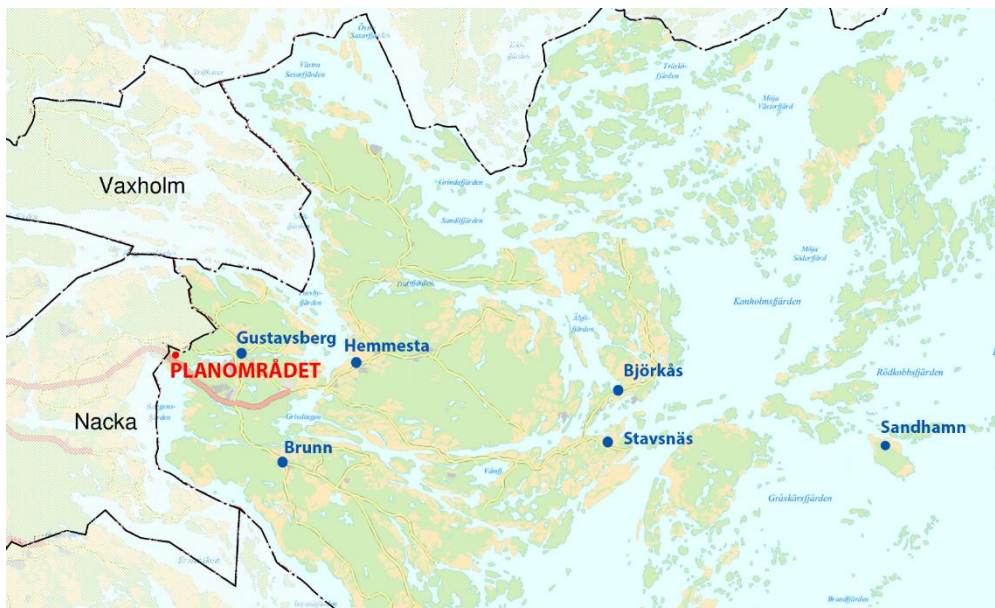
Vaxholm
Nacka
Gustavsberg
Hemmesta
PLANOMRÅDET
Björkås
Stavsnäs
Sandhamn
Brunn
Västra Saxarfjärden
Grindafjärden
Sandöfjärden
Trälhavet
Kanholmsfjärden
Möja Söderfjärd
Möja Västerfjärd
Rödkobbsfjärden
Gråskärsfjärden
Ålgö-fjärden
Vämö
Grisslingen
Baggensfjärden
Ingaröfjärden
Solsidan
Träskö-fjärden
Ulv-fjärden
Östra Saxarfjärden
Lindalssundet
Breviken
Bredfjärden
Tornefjärden
Kopparmora
Ingaröfjärden
Vindö
Ramsö